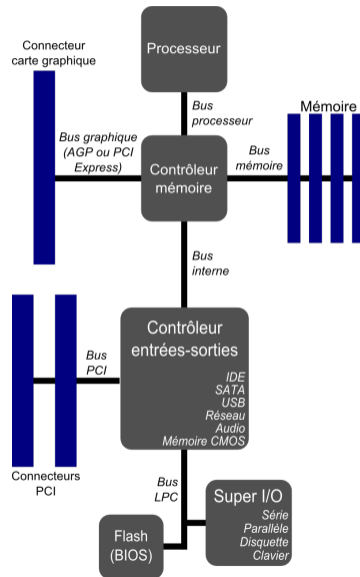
Processeur

Connecteur carte graphique

Bus processeur

Mémoire

Bus graphique (AGP ou PCI Express)

Contrôleur mémoire

Bus mémoire

Bus interne

Contrôleur entrées-sorties

IDE
SATA
USB
Réseau
Audio
Mémoire CMOS

Bus PCI

Connecteurs PCI

Bus LPC

Super I/O

Série
Parallèle
Disquette
Clavier

Flash (BIOS)